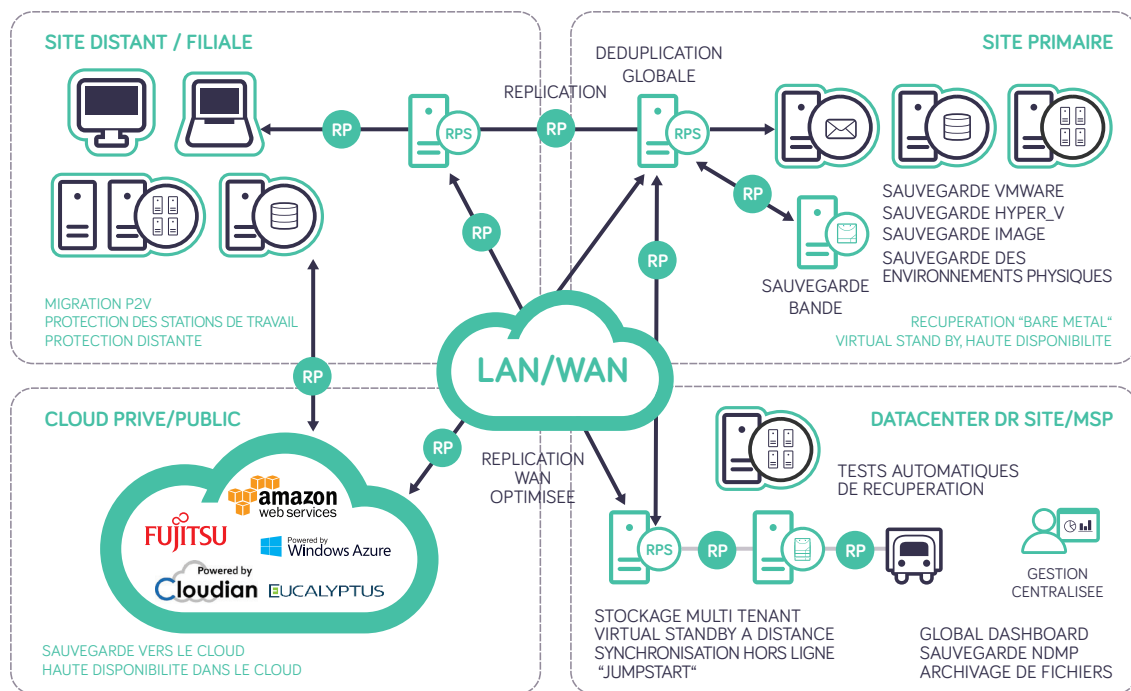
SITE DISTANT / FILIALE

RP

RPS

REPLICATION

RP

DEDUPLICATION GLOBALE

RPS

SITE PRIMAIRE

RP

RP

RP

SAUVEGARDE VMWARE
SAUVEGARDE HYPER_V
SAUVEGARDE IMAGE
SAUVEGARDE DES ENVIRONNEMENTS PHYSIQUES

SAUVEGARDE BANDE

MIGRATION P2V
PROTECTION DES STATIONS DE TRAVAIL
PROTECTION DISTANTE

RECUPERATION "BARE METAL"
VIRTUAL STAND BY, HAUTE DISPONIBILITE

RP

LAN/WAN

CLOUD PRIVE/PUBLIC

RP

REPLICATION WAN OPTIMISEE

DATACENTER DR SITE/MSP

TESTS AUTOMATIQUES DE RECUPERATION

amazon web services

FUJITSU

Powered by Windows Azure

Powered by Cloudian

EUCALYPTUS

RPS

RP

RP

GESTION CENTRALISEE

SAUVEGARDE VERS LE CLOUD
HAUTE DISPONIBILITE DANS LE CLOUD

STOCKAGE MULTI TENANT
VIRTUAL STANDBY A DISTANCE
SYNCHRONISATION HORS LIGNE "JUMPSTART"

GLOBAL DASHBOARD
SAUVEGARDE NDMP
ARCHIVAGE DE FICHIERS